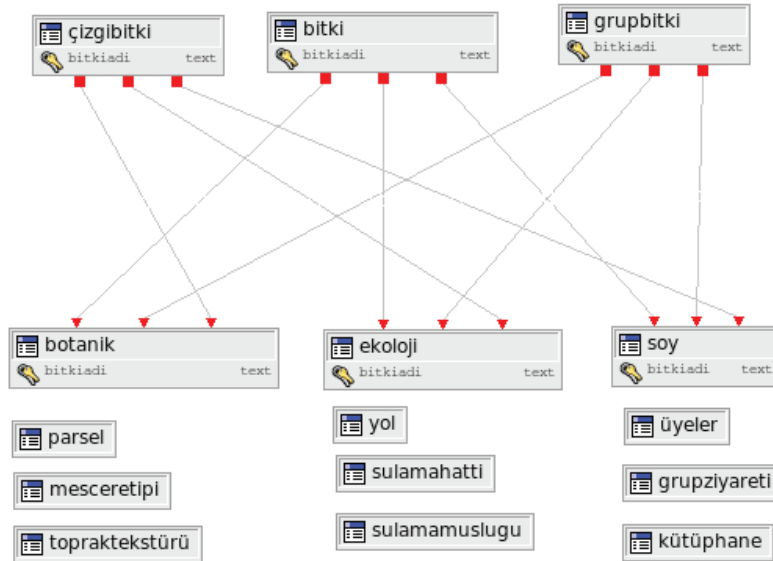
çizgibitki
bitkiadi text

bitki
bitkiadi text

grupbitki
bitkiadi text

botanik
bitkiadi text

ekoloji
bitkiadi text

soy
bitkiadi text

parsel

mesceretipi

toprakteksturu

yol

sulamahatti

sulamamuslugu

üyeler

grupziyareti

kütüphane